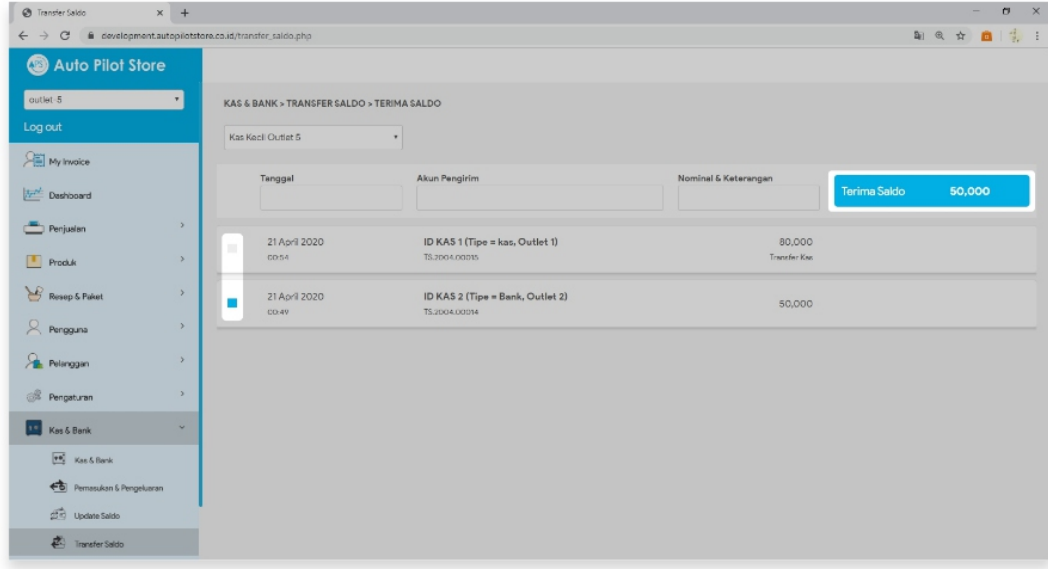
Transfer Saldo

development.autopilotstore.co.id/transfer_saldo.php

Auto Pilot Store

outlet 5

Log out

My Invoice

Dashboard

Penjualan

Produk

Resep & Paket

Pengguna

Pelanggan

Pengaturan

Kas & Bank

Kas & Bank

Pemasukan & Pengeluaran

Update Saldo

Transfer Saldo

KAS & BANK > TRANSFER SALDO > TERIMA SALDO

Kas Kecil Outlet 5

| Tanggal | Akun Pengirim | Nominal & Keterangan |
|---|---|---|
| 21 April 2020 00:54 | ID KAS 1 (Tipe = kas, Outlet 1) TS.2004.00015 | 80,000 Transfer Kas |
| 21 April 2020 00:49 | ID KAS 2 (Tipe = Bank, Outlet 2) TS.2004.00014 | 50,000 |

Terima Saldo 50,000